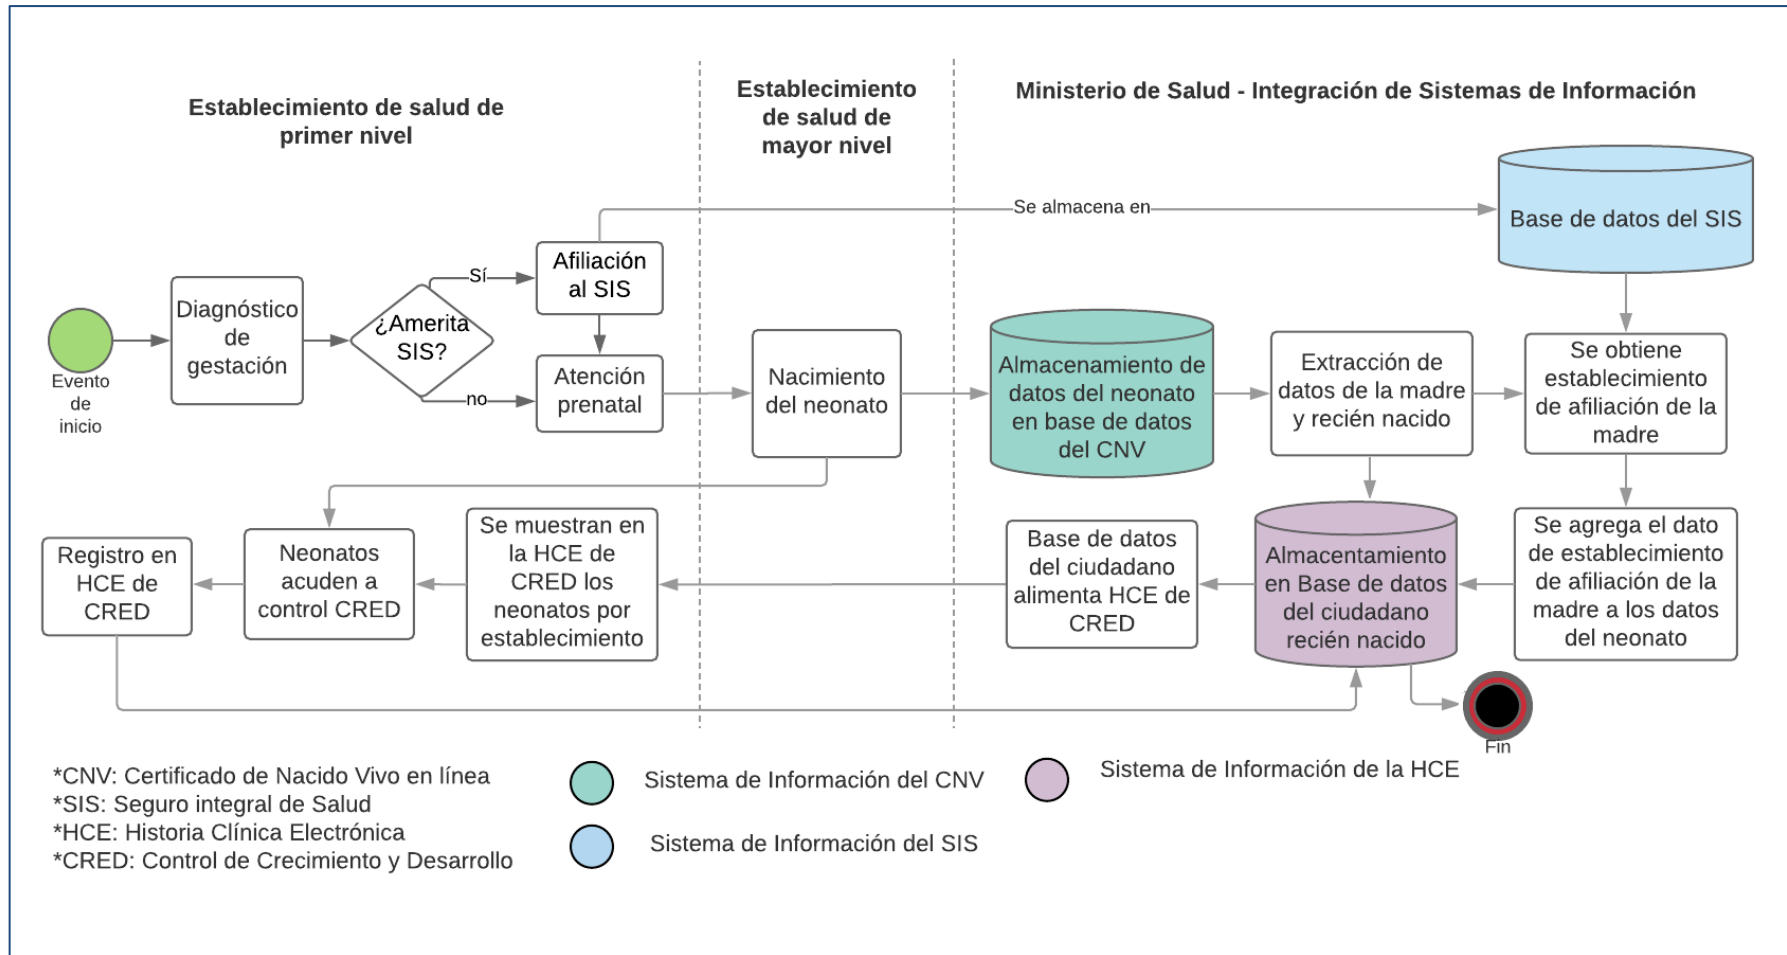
Establecimiento de salud de primer nivel

Establecimiento de salud de mayor nivel

Ministerio de Salud - Integración de Sistemas de Información

Se almacena en

Base de datos del SIS

Evento de inicio

Diagnóstico de gestación

¿Amerita SIS?

Sí

no

Afiliación al SIS

Atención prenatal

Nacimiento del neonato

Almacenamiento de datos del neonato en base de datos del CNV

Extracción de datos de la madre y recién nacido

Se obtiene establecimiento de afiliación de la madre

Se agrega el dato de establecimiento de afiliación de la madre a los datos del neonato

Almacentamiento en Base de datos del ciudadano recién nacido

Base de datos del ciudadano alimenta HCE de CRED

Se muestran en la HCE de CRED los neonatos por establecimiento

Neonatos acuden a control CRED

Registro en HCE de CRED

Fin

*CNV: Certificado de Nacido Vivo en línea
*SIS: Seguro integral de Salud
*HCE: Historia Clínica Electrónica
*CRED: Control de Crecimiento y Desarrollo

Sistema de Información del CNV

Sistema de Información del SIS

Sistema de Información de la HCE